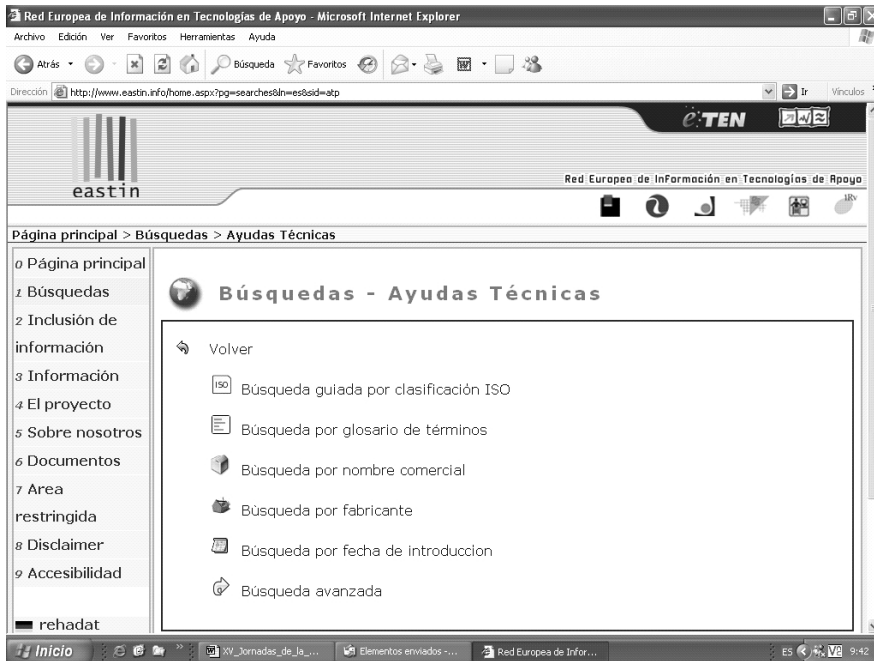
Red Europea de Información en Tecnologías de Apoyo - Microsoft Internet Explorer

Archivo Edición Ver Favoritos Herramientas Ayuda

Atrás Búsqueda Favoritos

Dirección http://www.eastin.info/home.aspx?pg=searches&ln=es&sid=atp Ir Vínculos

eastin

e-TEN

Red Europea de Información en Tecnologías de Apoyo

IRv

Página principal > Búsquedas > Ayudas Técnicas

0 Página principal
1 Búsquedas
2 Inclusión de información
3 Información
4 El proyecto
5 Sobre nosotros
6 Documentos
7 Area restringida
8 Disclaimer
9 Accesibilidad

rehadat

Búsquedas - Ayudas Técnicas

Volver

ISO Búsqueda guiada por clasificación ISO

Búsqueda por glosario de términos

Búsqueda por nombre comercial

Búsqueda por fabricante

Búsqueda por fecha de introduccion

Búsqueda avanzada

Inicio XV_Jornadas_de_la_... Elementos enviados -... Red Europea de Infor... ES 9:42